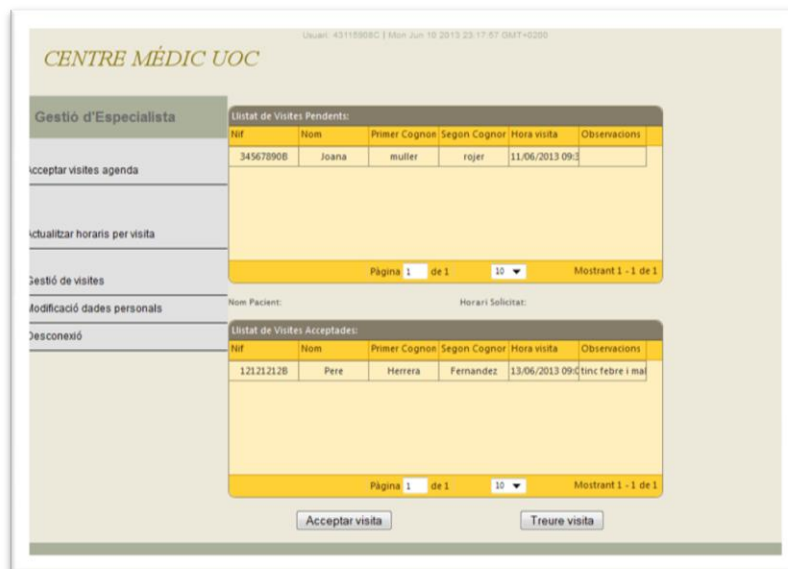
Usuari: 43115908C | Mon Jun 10 2013 23:17:57 GMT+0200

CENTRE MÉDIC UOC

Gestió d'Especialista

cceptar visites agenda

ctualitzar horaris per visita

estió de visites

lodificació dades personals

esconexió

Llistat de Visites Pendents:

| Nif | Nom | Primer Cognom | Segon Cognom | Hora visita | Observacions |
|---|---|---|---|---|---|
| 34567890B | Joana | muller | rojer | 11/06/2013 09:3 | |

Pàgina 1 de 1 10 Mostrant 1 - 1 de 1

Nom Pacient: Horari Solicitat:

Llistat de Visites Acceptades:

| Nif | Nom | Primer Cognom | Segon Cognom | Hora visita | Observacions |
|---|---|---|---|---|---|
| 12121212B | Pere | Herrera | Fernandez | 13/06/2013 09:0 | tinc febre i mal |

Pàgina 1 de 1 10 Mostrant 1 - 1 de 1

Acceptar visita

Treure visita